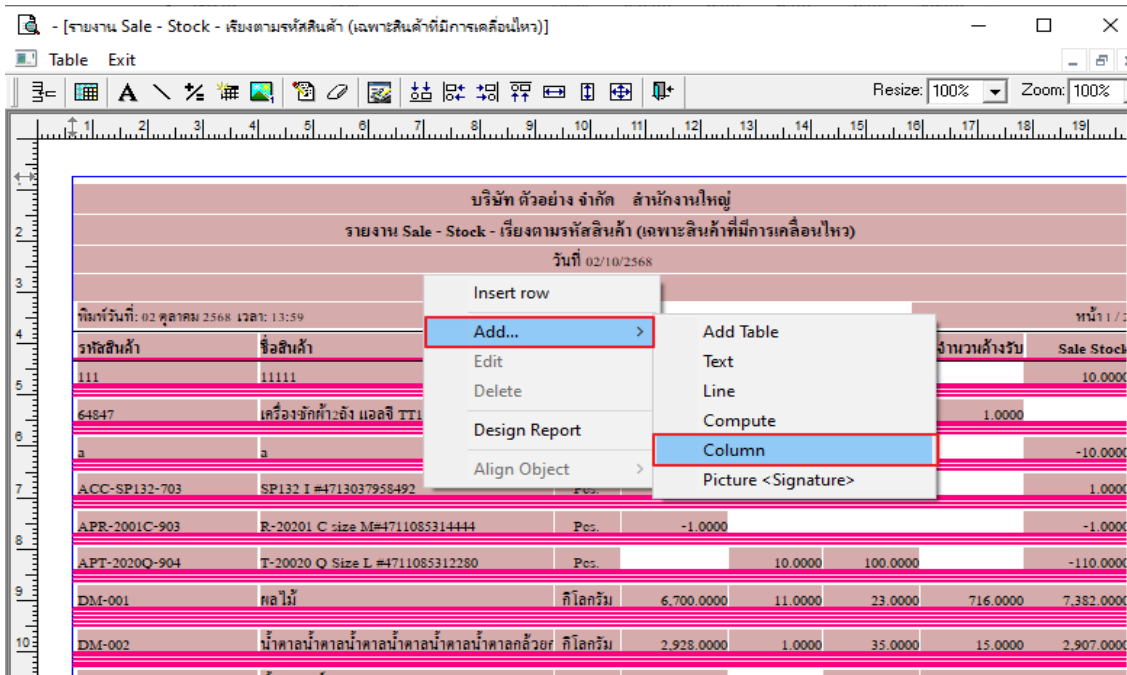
- [รายงาน Sale - Stock - เรียงตามรหัสสินค้า (เฉพาะสินค้าที่มีการเคลื่อนไหว)]

Table Exit

Resize: 100% Zoom: 100%

บริษัท ตัวอย่าง จำกัด สำนักงานใหญ่
รายงาน Sale - Stock - เรียงตามรหัสสินค้า (เฉพาะสินค้าที่มีการเคลื่อนไหว)
วันที่ 02/10/2568

พิมพ์วันที่: 02 ตุลาคม 2568 เวลา: 13:59

หน้า 1 / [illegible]

Insert row
Add...
Edit
Delete
Design Report
Align Object

Add Table
Text
Line
Compute
Column
Picture <Signature>

| รหัสสินค้า | ชื่อสินค้า | | | | | จำนวนค้างรับ | Sale Stock |
|---|---|---|---|---|---|---|---|
| 111 | 11111 | | | | | | 10.0000 |
| 64847 | เครื่องซักผ้า2ถัง แอลจี TT1 | | | | | 1.0000 | |
| a | a | | | | | | -10.0000 |
| ACC-SP132-703 | SP132 I #4713037958492 | Pcs. | | | | | 1.0000 |
| APR-2001C-903 | R-20201 C size M#4711085314444 | Pcs. | -1.0000 | | | | -1.0000 |
| APT-2020Q-904 | T-20020 Q Size L #4711085312280 | Pcs. | | 10.0000 | 100.0000 | | -110.0000 |
| DM-001 | ผลไม้ | กิโลกรัม | 6,700.0000 | 11.0000 | 23.0000 | 716.0000 | 7,382.0000 |
| DM-002 | น้ำตาลน้ำตาลน้ำตาลน้ำตาลน้ำตาลกล้วยห | กิโลกรัม | 2,928.0000 | 1.0000 | 35.0000 | 15.0000 | 2,907.0000 |